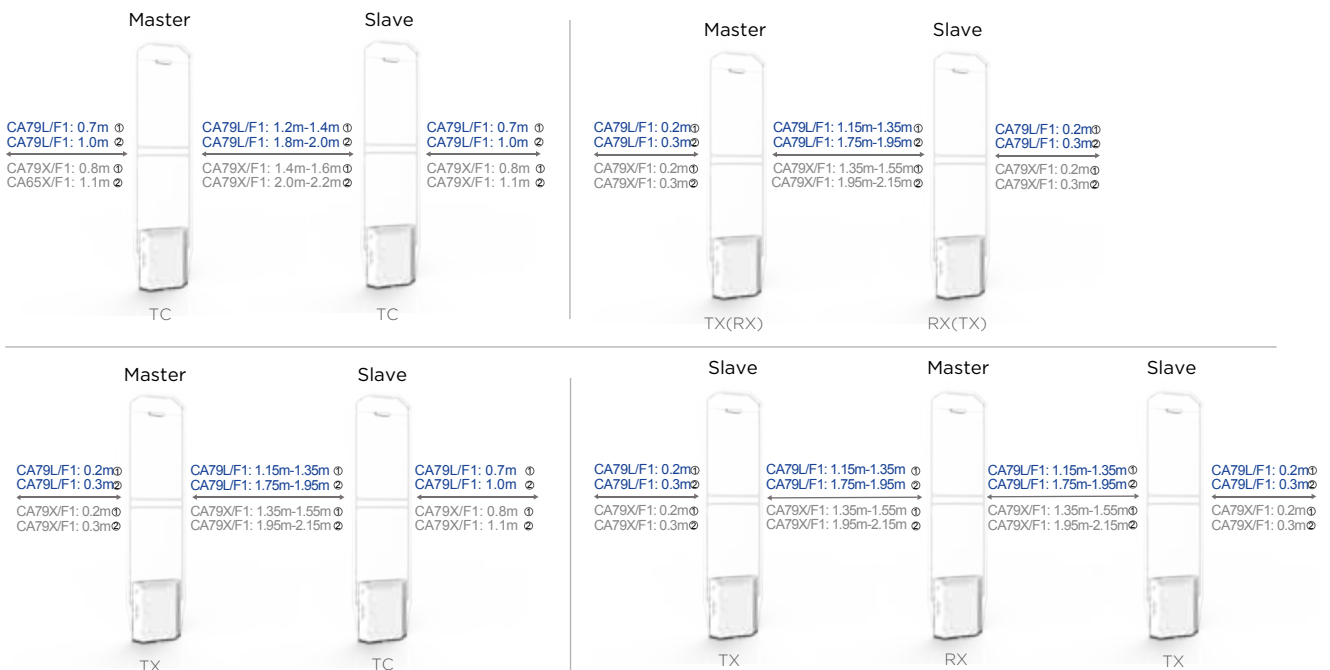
Master Slave

CA79L/F1: 0.7m ①
CA79L/F1: 1.0m ②
CA79X/F1: 0.8m ①
CA65X/F1: 1.1m ②

CA79L/F1: 1.2m-1.4m ①
CA79L/F1: 1.8m-2.0m ②
CA79X/F1: 1.4m-1.6m ①
CA79X/F1: 2.0m-2.2m ②

CA79L/F1: 0.7m ①
CA79L/F1: 1.0m ②
CA79X/F1: 0.8m ①
CA79X/F1: 1.1m ②

TC TC

Master Slave

CA79L/F1: 0.2m ①
CA79L/F1: 0.3m ②
CA79X/F1: 0.2m ①
CA79X/F1: 0.3m ②

CA79L/F1: 1.15m-1.35m ①
CA79L/F1: 1.75m-1.95m ②
CA79X/F1: 1.35m-1.55m ①
CA79X/F1: 1.95m-2.15m ②

CA79L/F1: 0.2m ①
CA79L/F1: 0.3m ②
CA79X/F1: 0.2m ①
CA79X/F1: 0.3m ②

TX(RX) RX(TX)

Master Slave

CA79L/F1: 0.2m ①
CA79L/F1: 0.3m ②
CA79X/F1: 0.2m ①
CA79X/F1: 0.3m ②

CA79L/F1: 1.15m-1.35m ①
CA79L/F1: 1.75m-1.95m ②
CA79X/F1: 1.35m-1.55m ①
CA79X/F1: 1.95m-2.15m ②

CA79L/F1: 0.7m ①
CA79L/F1: 1.0m ②
CA79X/F1: 0.8m ①
CA79X/F1: 1.1m ②

TX TC

Slave Master Slave

CA79L/F1: 0.2m ①
CA79L/F1: 0.3m ②
CA79X/F1: 0.2m ①
CA79X/F1: 0.3m ②

CA79L/F1: 1.15m-1.35m ①
CA79L/F1: 1.75m-1.95m ②
CA79X/F1: 1.35m-1.55m ①
CA79X/F1: 1.95m-2.15m ②

CA79L/F1: 1.15m-1.35m ①
CA79L/F1: 1.75m-1.95m ②
CA79X/F1: 1.35m-1.55m ①
CA79X/F1: 1.95m-2.15m ②

CA79L/F1: 0.2m ①
CA79L/F1: 0.3m ②
CA79X/F1: 0.2m ①
CA79X/F1: 0.3m ②

TX RX TX